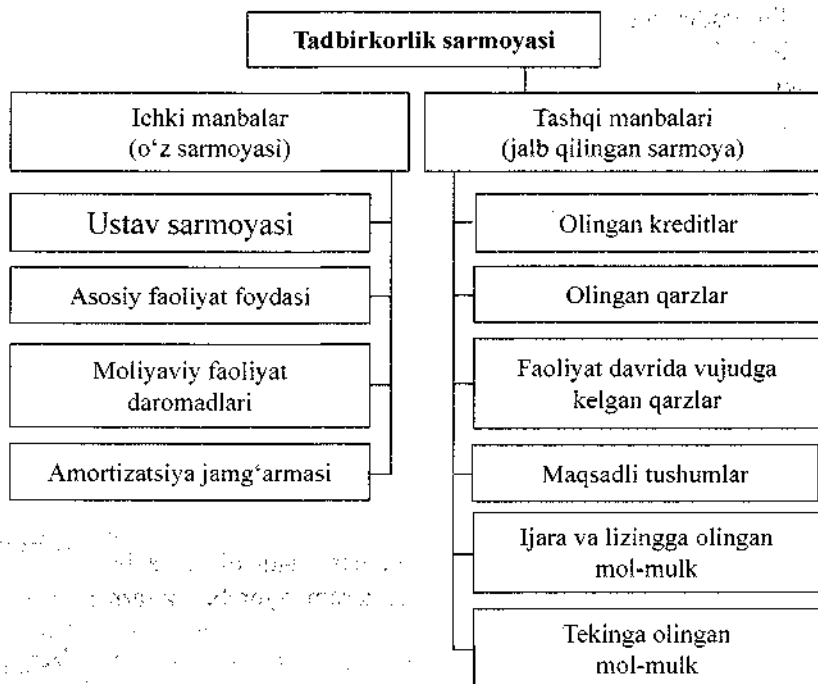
Tadbirkorlik sarmoyasi

Ichki manbalar
(o‘z sarmoyasi)

Ustav sarmoyasi

Asosiy faoliyat foydasi

Moliyaviy faoliyat daromadlari

Amortizatsiya jamg‘armasi

Tashqi manbalari
(jalb qilingan sarmoya)

Olingan kreditlar

Olingan qarzlar

Faoliyat davrida vujudga kelgan qarzlar

Maqsadli tushumlar

Ijara va lizingga olingan mol-mulk

Tekinga olingan mol-mulk